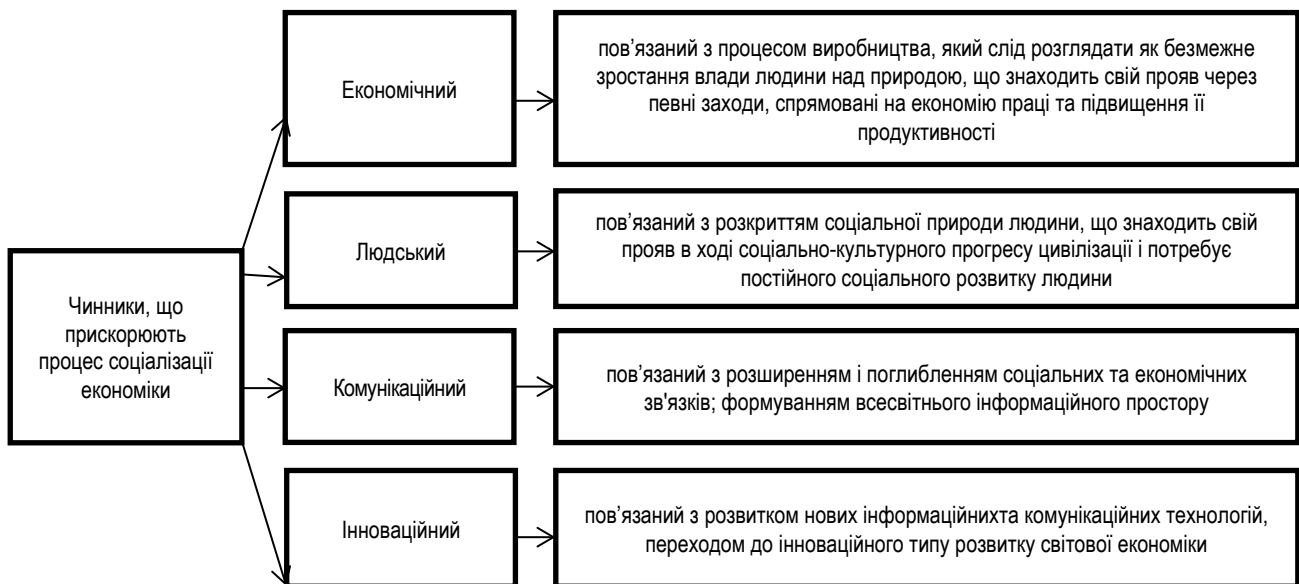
Чинники, що прискорюють процес соціалізації економіки

Економічний

пов’язаний з процесом виробництва, який слід розглядати як безмежне зростання влади людини над природою, що знаходить свій прояв через певні заходи, спрямовані на економію праці та підвищення її продуктивності

Людський

пов’язаний з розкриттям соціальної природи людини, що знаходить свій прояв в ході соціально-культурного прогресу цивілізації і потребує постійного соціального розвитку людини

Комунікаційний

пов’язаний з розширенням і поглибленням соціальних та економічних зв'язків; формуванням всесвітнього інформаційного простору

Інноваційний

пов’язаний з розвитком нових інформаційнихта комунікаційних технологій, переходом до інноваційного типу розвитку світової економіки